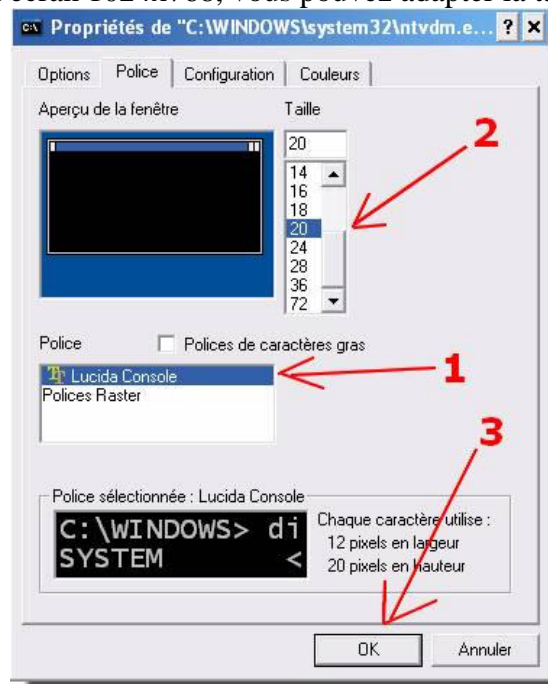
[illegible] vous pouvez adapter la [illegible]

Propriétés de "C:\WINDOWS\system32\ntvdm.e... ? ×

Options | Police | Configuration | Couleurs

Aperçu de la fenêtre

Taille

20

14
16
18
20
24
28
36
72

2

Police

Polices de caractères gras

Lucida Console
Polices Raster

1

3

Police sélectionnée : Lucida Console

C:\WINDOWS> di
SYSTEM <

Chaque caractère utilise :
12 pixels en largeur
20 pixels en hauteur

OK

Annuler